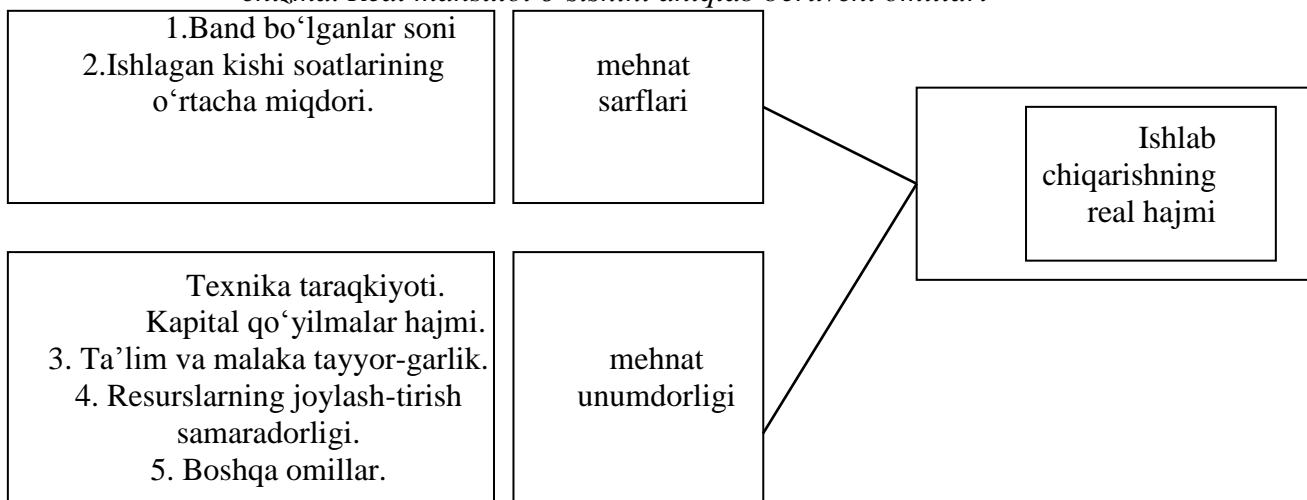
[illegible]

1.Band bo'lganlar soni
2.Ishlagan kishi soatlarining o'rtacha miqdori.

mehnat sarflari

Ishlab chiqarishning real hajmi

Texnika taraqkiyoti.
Kapital qo'yilmalar hajmi.
3. Ta'lim va malaka tayyor-garlik.
4. Resurslarning joylash-tirish samaradorligi.
5. Boshqa omillar.

mehnat unumdorligi